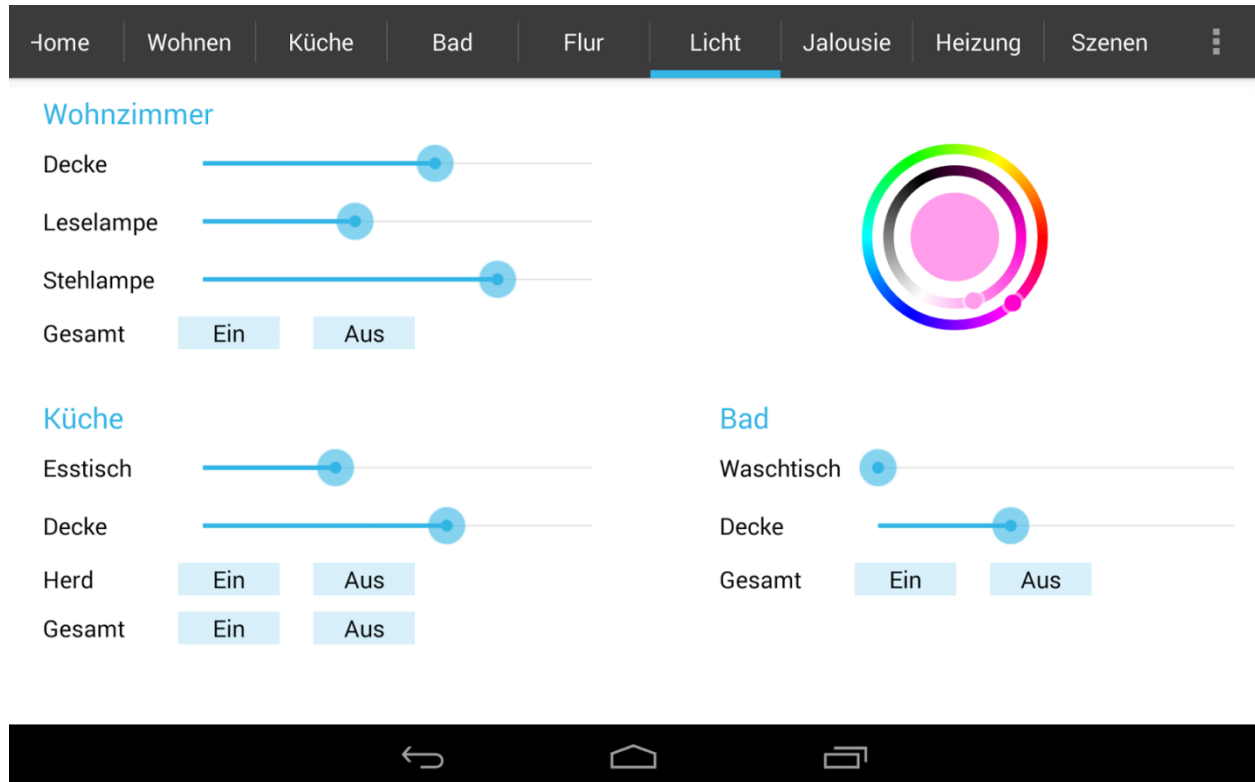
Home | Wohnen | Küche | Bad | Flur | Licht | Jalousie | Heizung | Szenen

Wohnzimmer
Decke
Leselampe
Stehlampe
Gesamt Ein Aus

Küche
Esstisch
Decke
Herd Ein Aus
Gesamt Ein Aus

Bad
Waschtisch
Decke
Gesamt Ein Aus